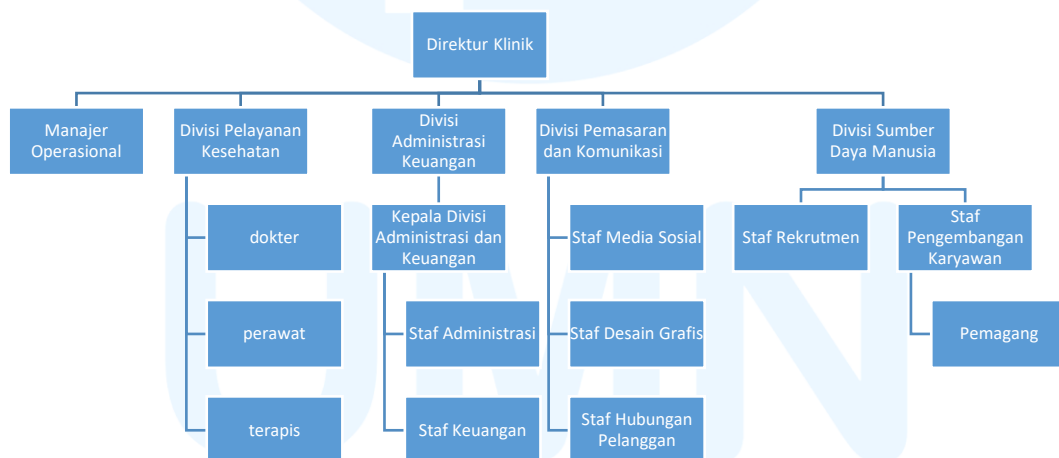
Direktur Klinik

Manajer Operasional

Divisi Pelayanan Kesehatan

dokter

perawat

terapis

Divisi Administrasi Keuangan

Kepala Divisi Administrasi dan Keuangan

Staf Administrasi

Staf Keuangan

Divisi Pemasaran dan Komunikasi

Staf Media Sosial

Staf Desain Grafis

Staf Hubungan Pelanggan

Divisi Sumber Daya Manusia

Staf Rekrutmen

Staf Pengembangan Karyawan

Pemagang